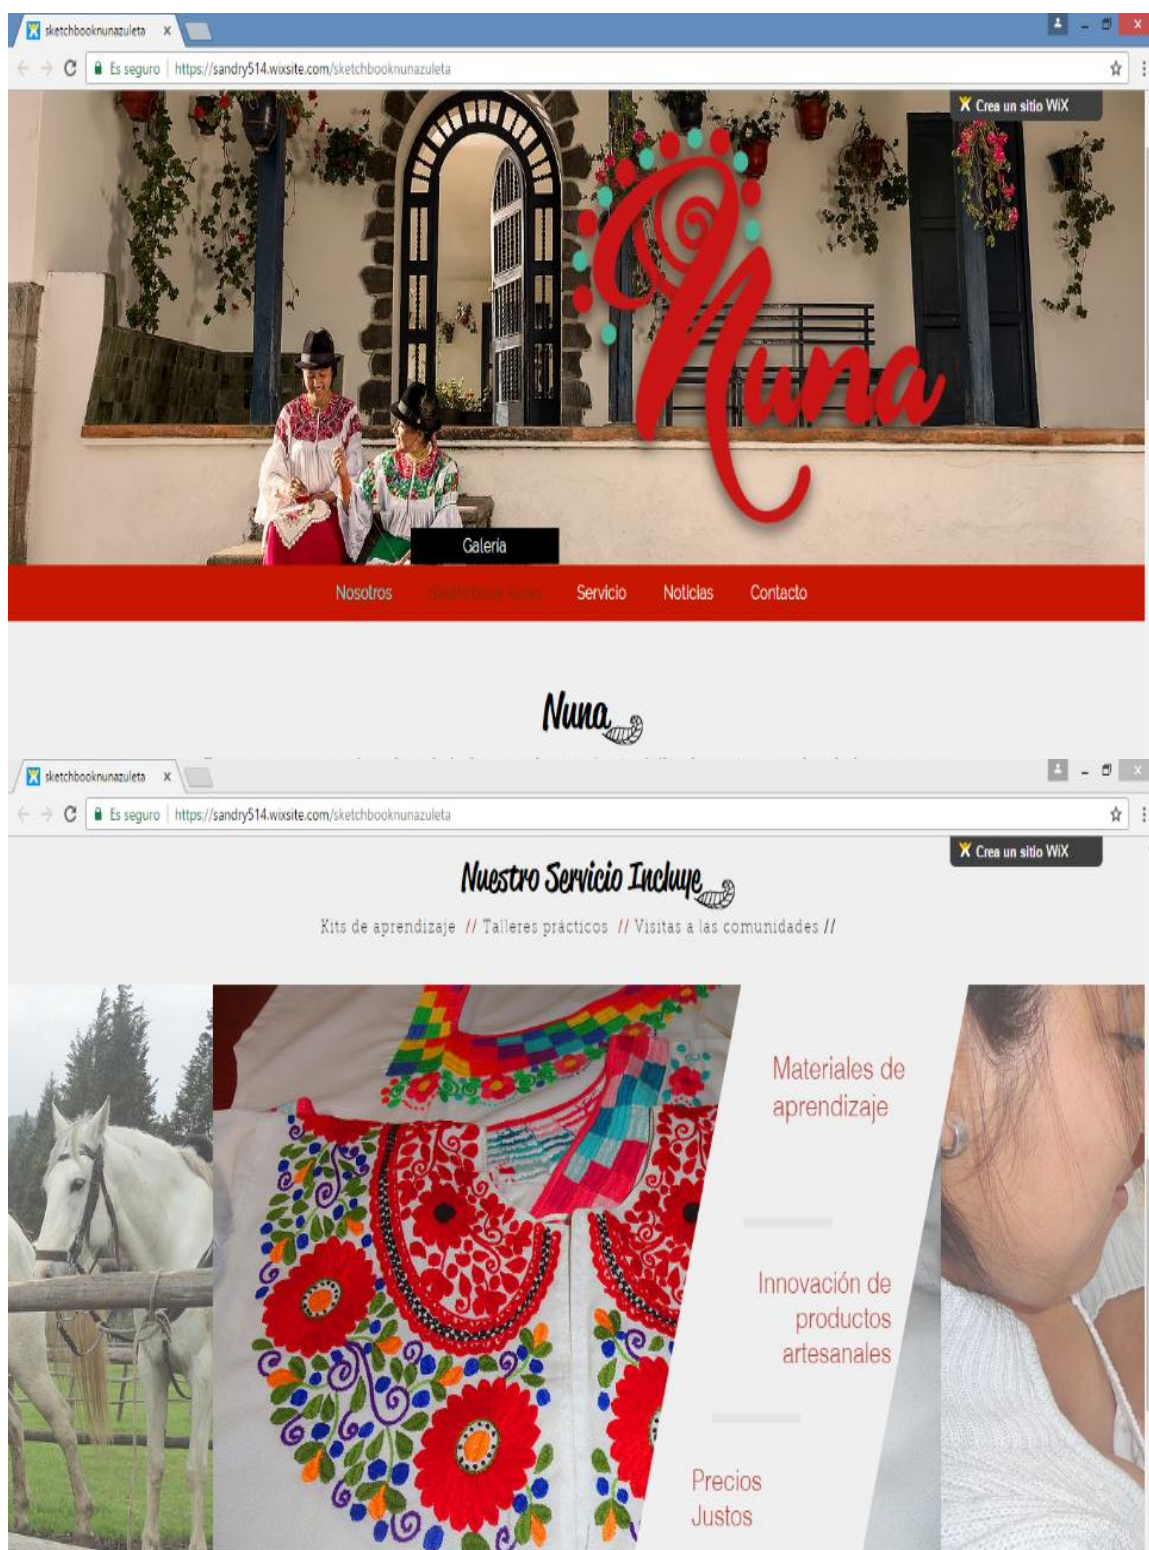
sketchbooknunazuleta ×

Es seguro | https://sandry514.wixsite.com/sketchbooknunazuleta

Crea un sitio WiX

Nuna

Galería

Nosotros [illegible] Servicio Noticias Contacto

Nuna

sketchbooknunazuleta ×

Es seguro | https://sandry514.wixsite.com/sketchbooknunazuleta

Crea un sitio WiX

Nuestro Servicio Incluye

Kits de aprendizaje // Talleres prácticos // Visitas a las comunidades //

Materiales de aprendizaje

Innovación de productos artesanales

Precios Justos